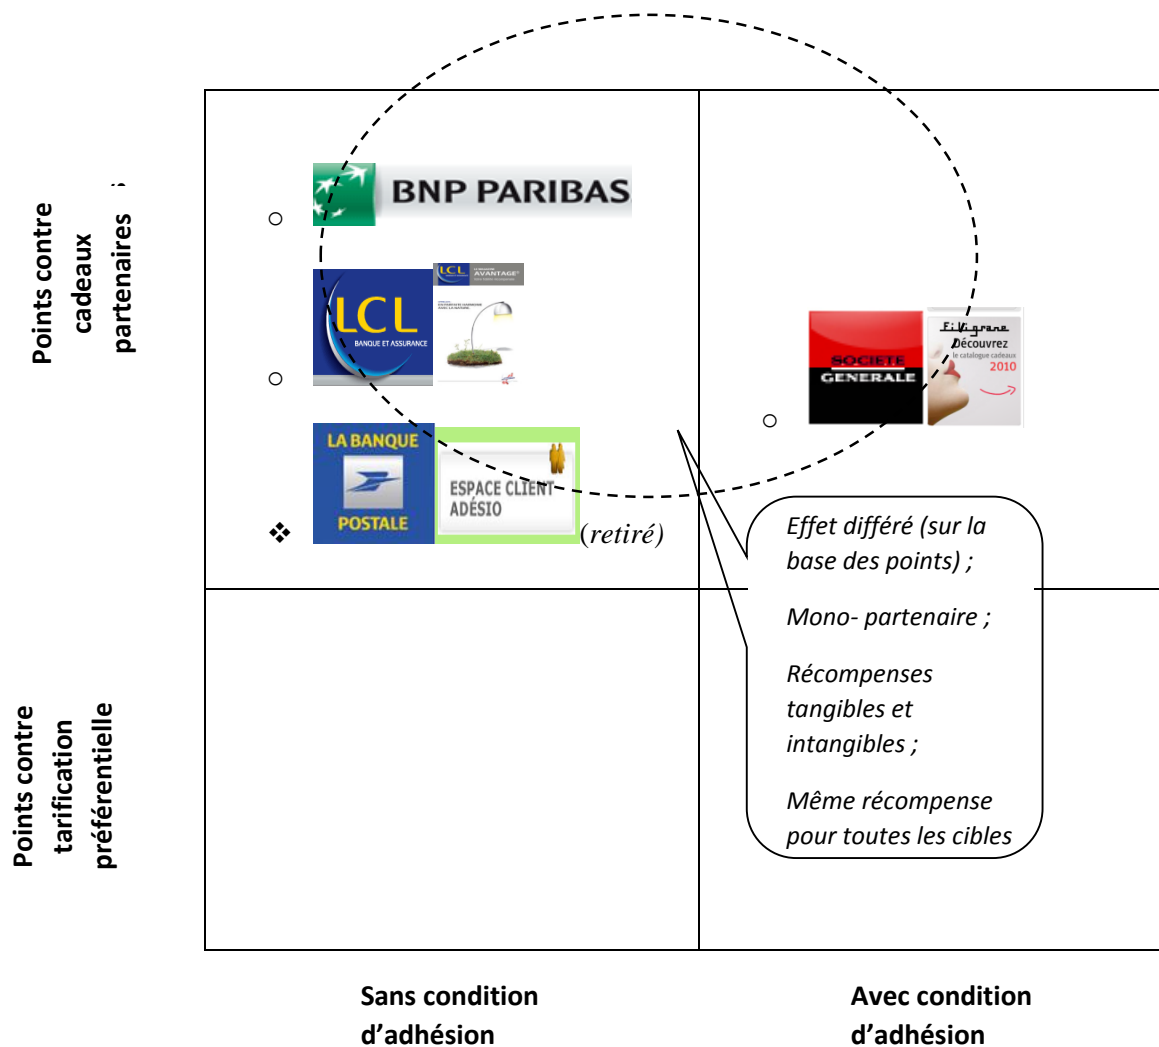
Points contre cadeaux partenaires

BNP PARIBAS

LCL BANQUE ET ASSURANCE

LCL AVANTAGE

LA BANQUE POSTALE

ESPACE CLIENT ADÉSIO

(retiré)

SOCIETE GENERALE

Fi Vigrane Découvrez le catalogue cadeaux 2010

Effet différé (sur la base des points) ;

Mono- partenaire ;

Récompenses tangibles et intangibles ;

Même récompense pour toutes les cibles

Points contre tarification préférentielle

Sans condition d'adhésion

Avec condition d'adhésion